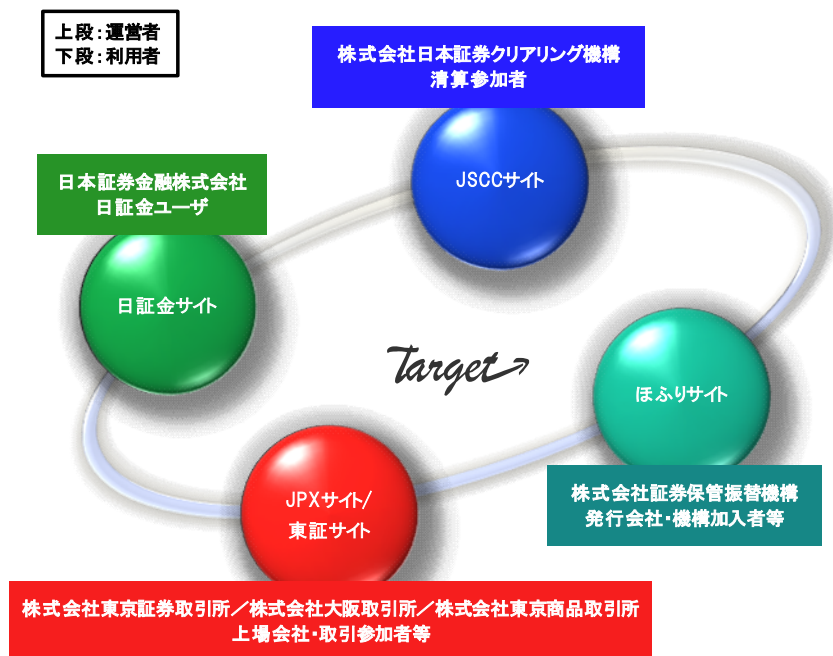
上段：運営者
下段：利用者

株式会社日本証券クリアリング機構
清算参加者

JSCCサイト

日本証券金融株式会社
日証金ユーザ

日証金サイト

Target

ほふりサイト

株式会社証券保管振替機構
発行会社・機構加入者等

JPXサイト/
東証サイト

株式会社東京証券取引所／株式会社大阪取引所／株式会社東京商品取引所
上場会社・取引参加者等